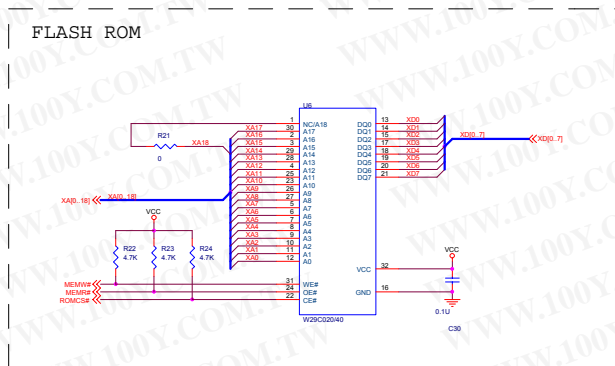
FLASH ROM

U6

NC/A18 1
A17 30
A16 2
A15 3
A14 29
A13 28
A12 4
A11 25
A10 23
A9 26
A8 27
A7 5
A6 6
A5 7
A4 8
A3 9
A2 10
A1 11
A0 12

DQ0 13
DQ1 14
DQ2 15
DQ3 17
DQ4 18
DQ5 19
DQ6 20
DQ7 21

XD0
XD1
XD2
XD3
XD4
XD5
XD6
XD7

XD[0..7]
XD[0..7]

R21
0
XA18

XA17
XA16
XA15
XA14
XA13
XA12
XA11
XA10
XA9
XA8
XA7
XA6
XA5
XA4
XA3
XA2
XA1
XA0

XA[0..18]
XA[0..18]

VCC
R22 4.7K
R23 4.7K
R24 4.7K

MEMW#
MEMR#
ROMCS#

WE# 31
OE# 24
CE# 22

VCC 32
GND 16

W29C020/40

VCC
0.1U
C30

WWW.100Y.COM.TW